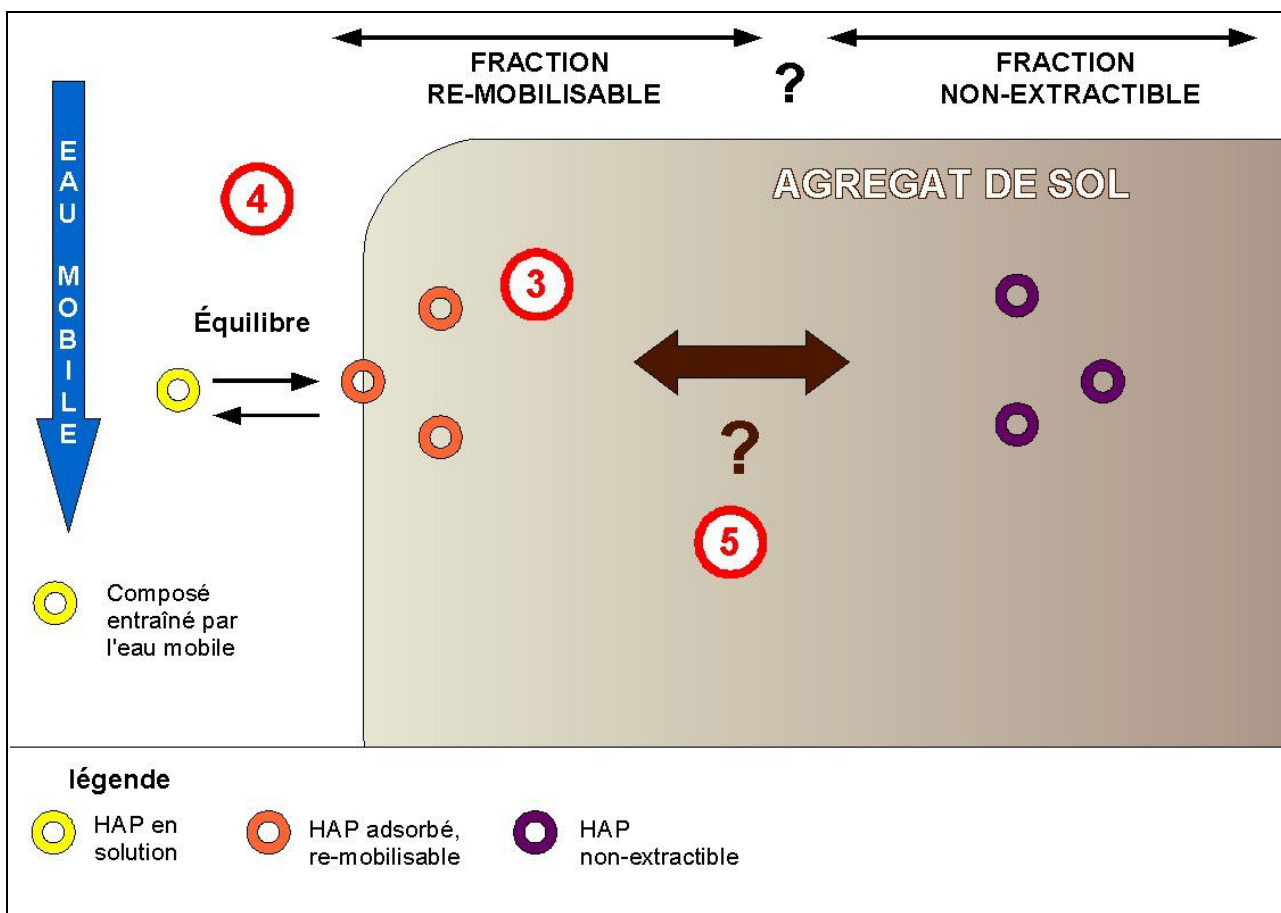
FRACTION RE-MOBILISABLE

?

FRACTION NON-EXTRACTIBLE

EAU MOBILE

4

AGREGAT DE SOL

3

Équilibre

?

5

Composé entraîné par l'eau mobile

légende

HAP en solution

HAP adsorbé, re-mobilisable

HAP non-extractible